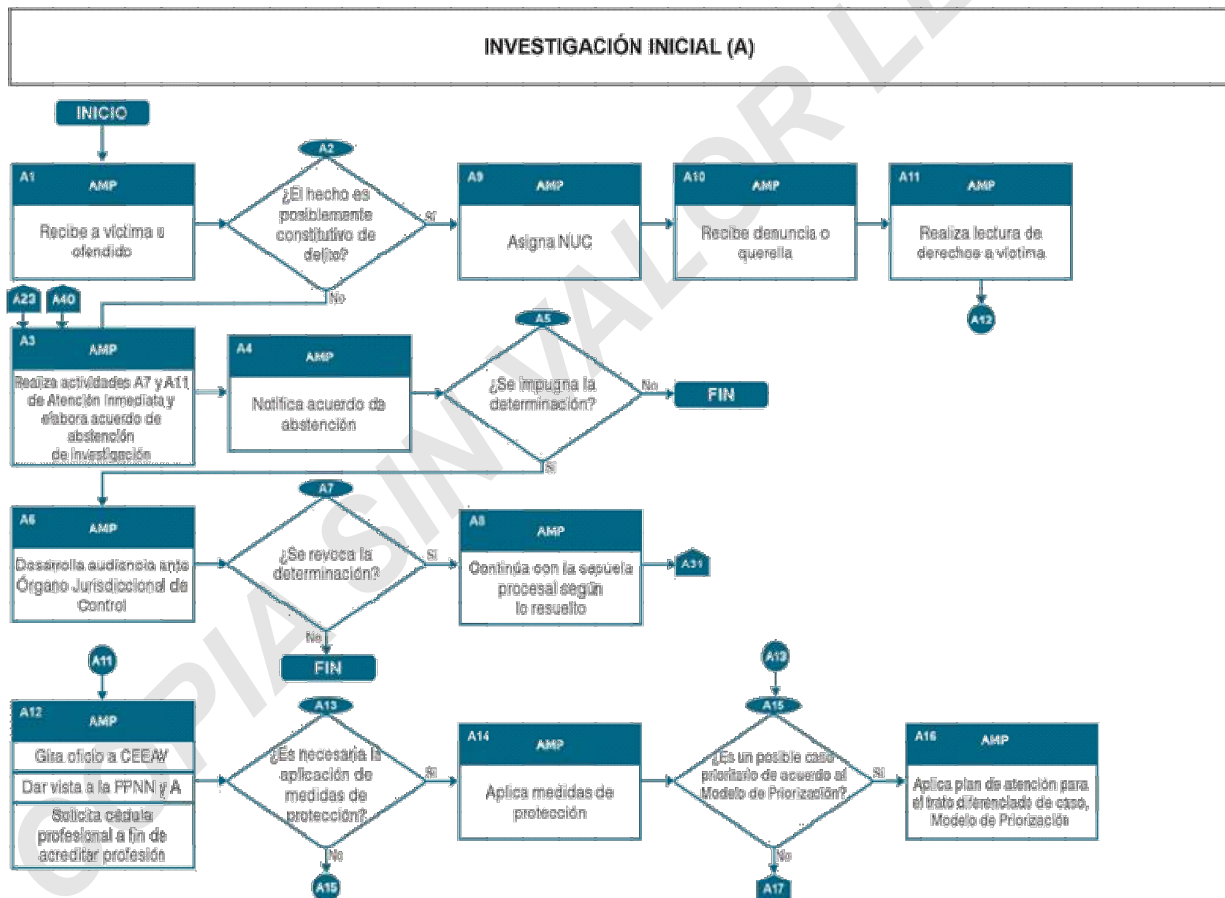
INVESTIGACIÓN INICIAL (A)

INICIO

A1 AMP
Recibe a víctima u ofendido

A2
¿El hecho es posiblemente constitutivo de delito?
Sí
No

A9 AMP
Asigna NUC

A10 AMP
Recibe denuncia o querella

A11 AMP
Realiza lectura de derechos a víctima

A12

A23
A40

A3 AMP
Realiza actividades A7 y A11 de Atención Inmediata y elabora acuerdo de abstención de investigación

A4 AMP
Notifica acuerdo de abstención

A5
¿Se impugna la determinación?
No
FIN
Sí

A6 AMP
Desarrolla audiencia ante Órgano Jurisdiccional de Control

A7
¿Se revoca la determinación?
Sí
No
FIN

A8 AMP
Continúa con la secuela procesal según lo resuelto

A31

A11

A12 AMP
Gira oficio a CEEAV
Dar vista a la PPNN y A
Solicita cédula profesional a fin de acreditar profesión

A13
¿Es necesaria la aplicación de medidas de protección?
Sí
No
A15

A14 AMP
Aplica medidas de protección

A13
A15
¿Es un posible caso prioritario de acuerdo al Modelo de Priorización?
Sí
No
A17

A16 AMP
Aplica plan de atención para el trato diferenciado de caso, Modelo de Priorización

COPIA SIN VALOR LEGAL